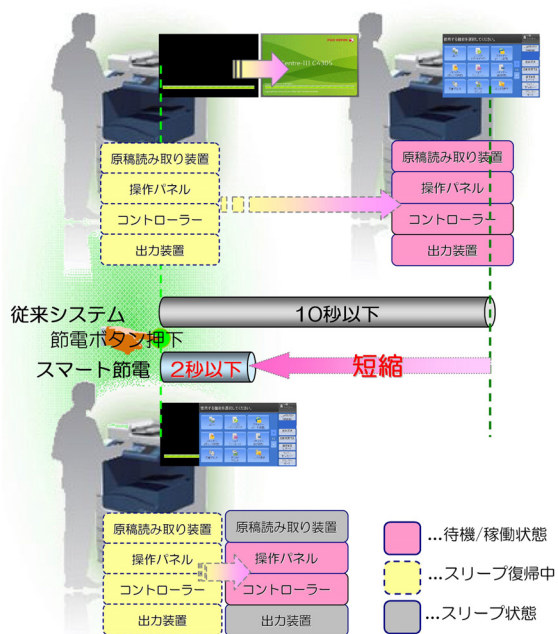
Centre-III C4405

原稿読み取り装置
操作パネル
コントローラー
出力装置

原稿読み取り装置
操作パネル
コントローラー
出力装置

従来システム
節電ボタン押下
スマート節電

10秒以下
2秒以下
短縮

原稿読み取り装置
操作パネル
コントローラー
出力装置

原稿読み取り装置
操作パネル
コントローラー
出力装置

…待機/稼働状態
…スリープ復帰中
…スリープ状態